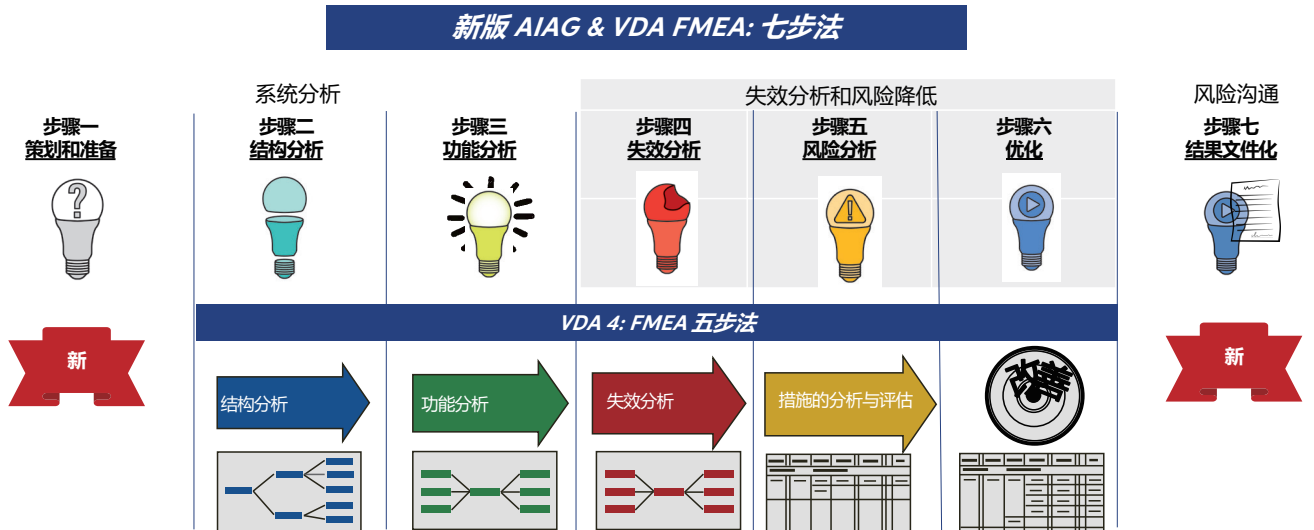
新版 AIAG & VDA FMEA: 七步法

系统分析

失效分析和风险降低

风险沟通

步骤一
策划和准备

步骤二
结构分析

步骤三
功能分析

步骤四
失效分析

步骤五
风险分析

步骤六
优化

步骤七
结果文件化

新

VDA 4: FMEA 五步法

新

结构分析

功能分析

失效分析

措施的分析与评估

改善